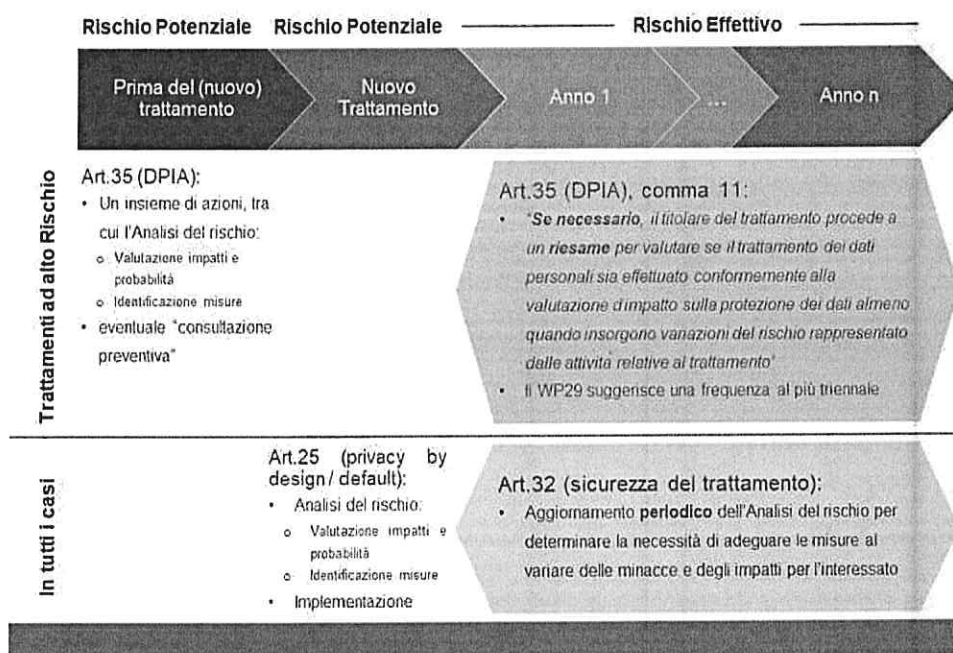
Rischio Potenziale Rischio Potenziale Rischio Effettivo

Prima del (nuovo) trattamento

Nuovo Trattamento

Anno 1

...

Anno n

Trattamenti ad alto Rischio

Art.35 (DPIA):
• Un insieme di azioni, tra cui l'Analisi del rischio:
o Valutazione impatti e probabilità
o Identificazione misure
• eventuale "consultazione preventiva"

Art.35 (DPIA), comma 11:
• "Se necessario, il titolare del trattamento procede a un riesame per valutare se il trattamento dei dati personali sia effettuato conformemente alla valutazione d'impatto sulla protezione dei dati almeno quando insorgono variazioni del rischio rappresentato dalle attività relative al trattamento"
• Il WP29 suggerisce una frequenza al più triennale

In tutti i casi

Art.25 (privacy by design / default):
• Analisi del rischio:
o Valutazione impatti e probabilità
o Identificazione misure
• Implementazione

Art.32 (sicurezza del trattamento):
• Aggiornamento periodico dell'Analisi del rischio per determinare la necessità di adeguare le misure al variare delle minacce e degli impatti per l'interessato